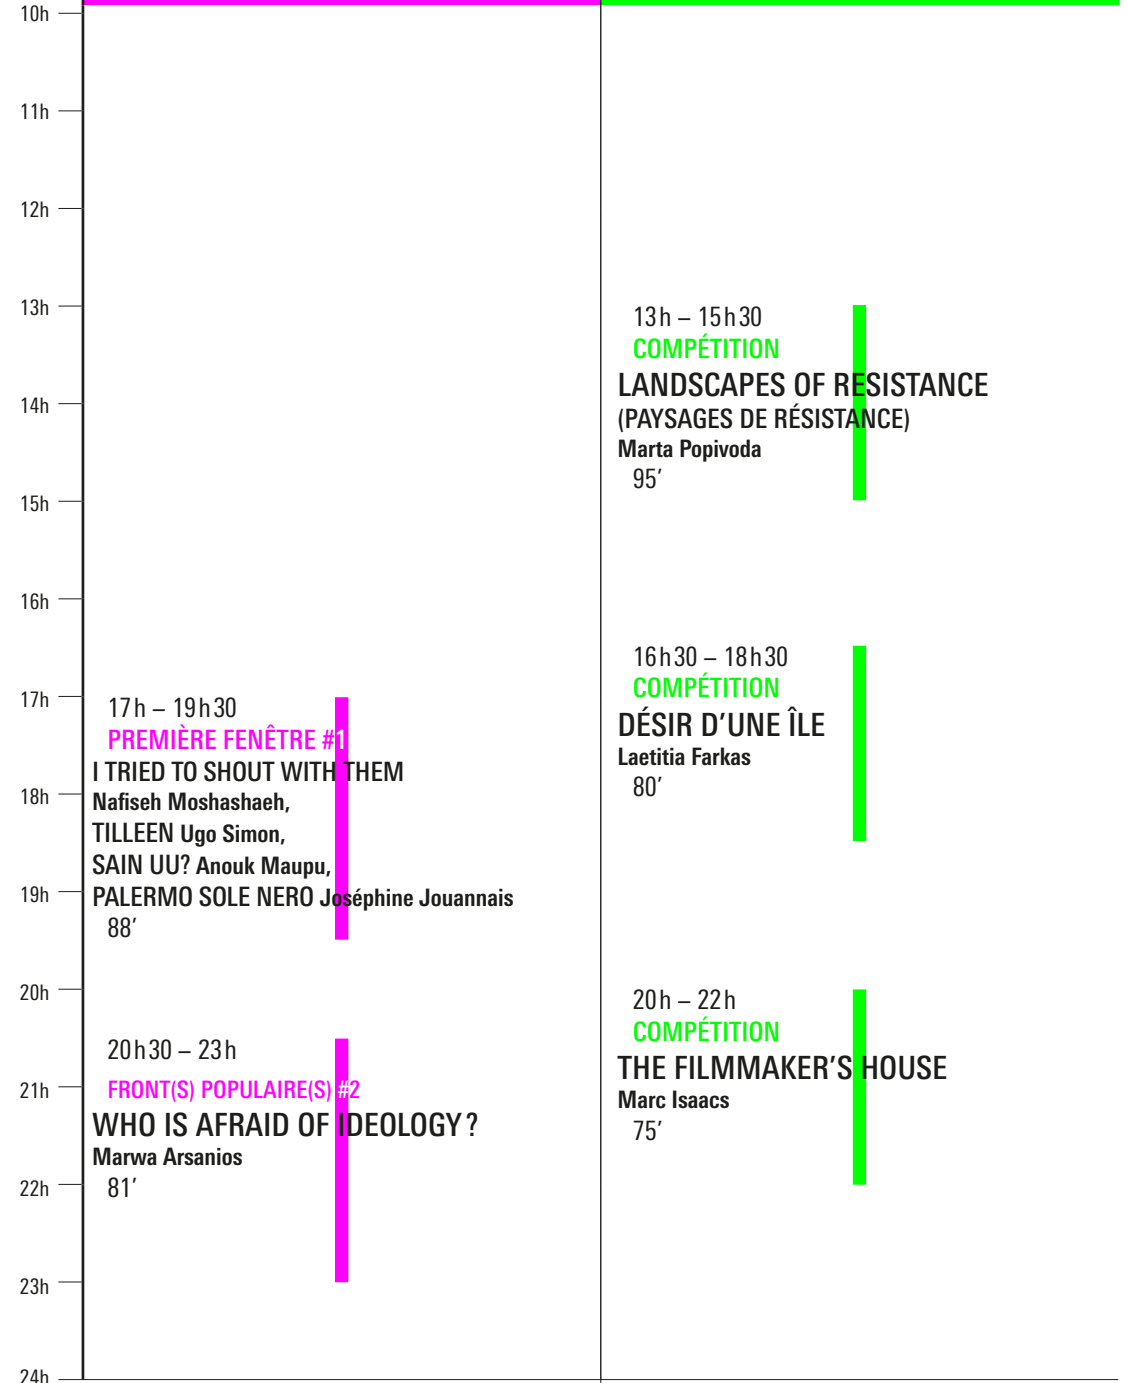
10h
11h
12h
13h
14h
15h
16h
17h
18h
19h
20h
21h
22h
23h
24h

17h – 19h30
PREMIÈRE FENÊTRE #1
I TRIED TO SHOUT WITH THEM
Nafiseh Moshashaeh,
TILLEEN Ugo Simon,
SAIN UU? Anouk Maupu,
PALERMO SOLE NERO Joséphine Jouannais
88′

20h30 – 23h
FRONT(S) POPULAIRE(S) #2
WHO IS AFRAID OF IDEOLOGY?
Marwa Arsanios
81′

13h – 15h30
COMPÉTITION
LANDSCAPES OF RESISTANCE
(PAYSAGES DE RÉSISTANCE)
Marta Popivoda
95′

16h30 – 18h30
COMPÉTITION
DÉSIR D'UNE ÎLE
Laetitia Farkas
80′

20h – 22h
COMPÉTITION
THE FILMMAKER'S HOUSE
Marc Isaacs
75′